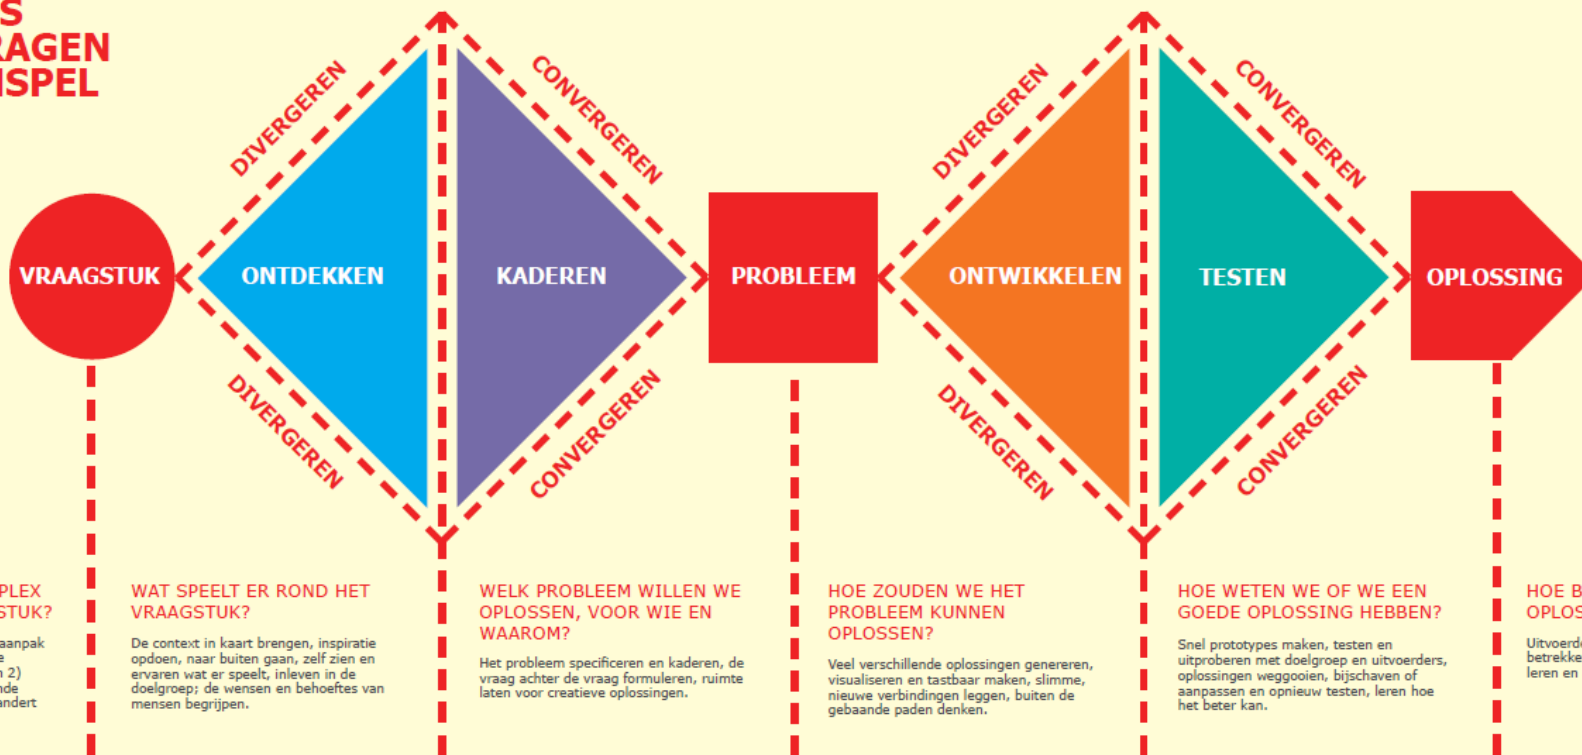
S
RAGEN
ISPEL

DIVERGEREN
CONVERGEREN
DIVERGEREN
CONVERGEREN

VRAAGSTUK
ONTDEKKEN
KADEREN
PROBLEEM
ONTWIKKELEN
TESTEN
OPLOSSING

DIVERGEREN
CONVERGEREN
DIVERGEREN
CONVERGEREN

PLEX
STUK?

aanpak
e
n 2)
nde
andert

WAT SPEELT ER ROND HET VRAAGSTUK?

De context in kaart brengen, inspiratie opdoen, naar buiten gaan, zelf zien en ervaren wat er speelt, inleven in de doelgroep; de wensen en behoeftes van mensen begrijpen.

WELK PROBLEEM WILLEN WE OPLOSSEN, VOOR WIE EN WAAROM?

Het probleem specificeren en kaderen, de vraag achter de vraag formuleren, ruimte laten voor creatieve oplossingen.

HOE ZOUDEN WE HET PROBLEEM KUNNEN OPLOSSEN?

Veel verschillende oplossingen genereren, visualiseren en tastbaar maken, slimme, nieuwe verbindingen leggen, buiten de gebaande paden denken.

HOE WETEN WE OF WE EEN GOEDE OPLOSSING HEBBEN?

Snel prototypes maken, testen en uitproberen met doelgroep en uitvoerders, oplossingen weggooien, bijschaven of aanpassen en opnieuw testen, leren hoe het beter kan.

HOE B
OPLOS

Uitvoerd
betrekke
leren en